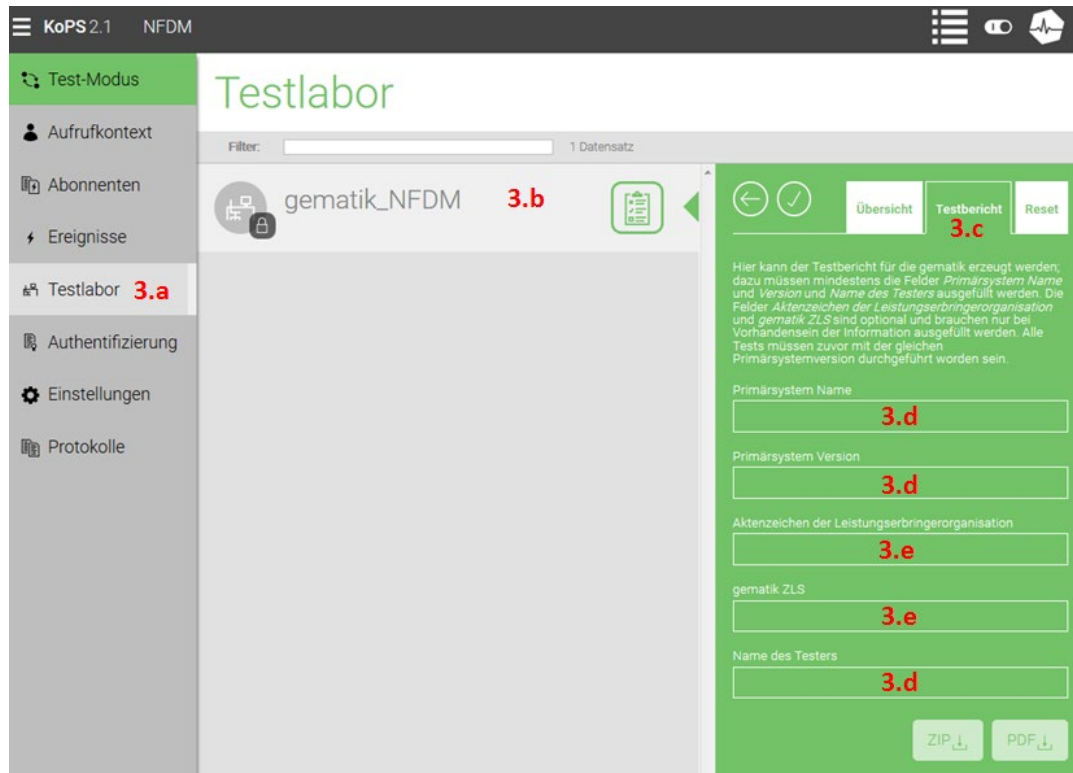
KoPS 2.1 NFDM

Test-Modus

Aufrufkontext

Abonnenten

Ereignisse

Testlabor 3.a

Authentifizierung

Einstellungen

Protokolle

Testlabor

Filter: 1 Datensatz

gematik_NFDM 3.b

Übersicht Testbericht Reset
3.c

Hier kann der Testbericht für die gematik erzeugt werden; dazu müssen mindestens die Felder *Primärsystem Name* und *Version* und *Name des Testers* ausgefüllt werden. Die Felder *Aktenzeichen der Leistungserbringerorganisation* und *gematik ZLS* sind optional und brauchen nur bei Vorhandensein der Information ausgefüllt werden. Alle Tests müssen zuvor mit der gleichen Primärsystemversion durchgeführt worden sein.

Primärsystem Name
3.d

Primärsystem Version
3.d

Aktenzeichen der Leistungserbringerorganisation
3.e

gematik ZLS
3.e

Name des Testers
3.d

ZIP PDF